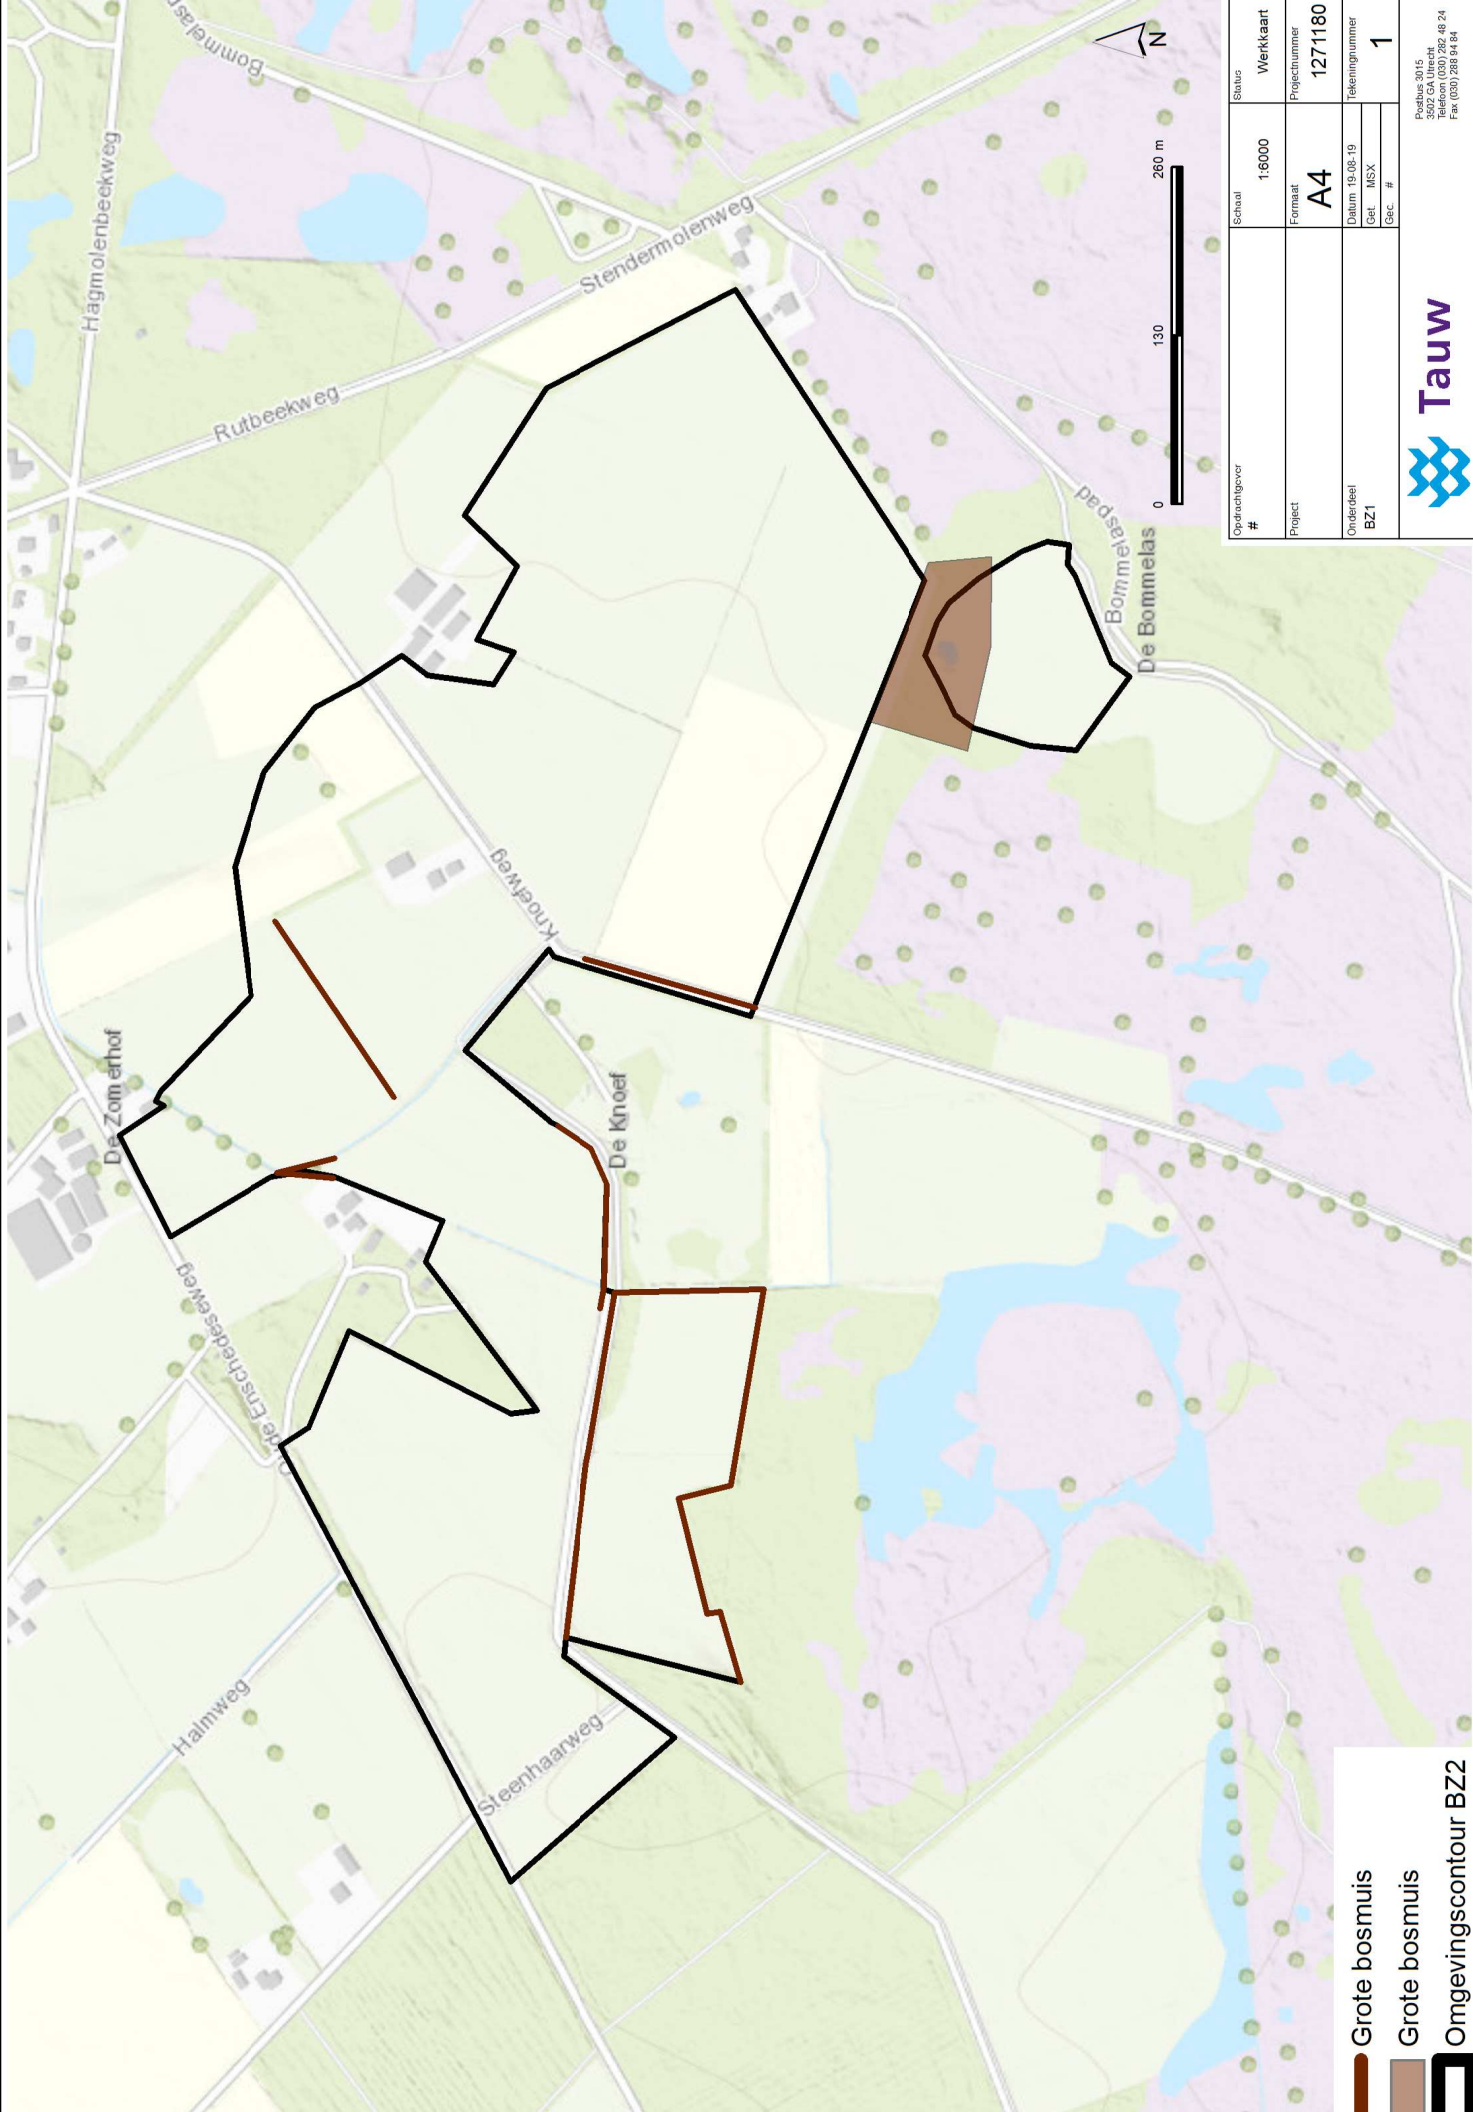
Bommelas
Hagmolenbeekweg
Stendermolenweg
Rutbeekweg
Knoefweg
De Knoef
De Zomerhof
Oude Enschedesewe
Halmweg
Steenhaarweg
Bommelaspad
De Bommelas
N
0
130
260 m

Opdrachtgever
#
Schaal
1:6000
Status
Werkkaart
Project
Formaat
A4
Projectnummer
1271180
Onderdeel
BZ1
Datum 19-08-19
Get. MSX
Gec. #
Tekeningnummer
1
Tauw
Postbus 3015
3502 GA Utrecht
Telefoon (030) 282 48 24
Fax (030) 288 94 84

Grote bosmuis
Grote bosmuis
Omgevingscontour BZ2